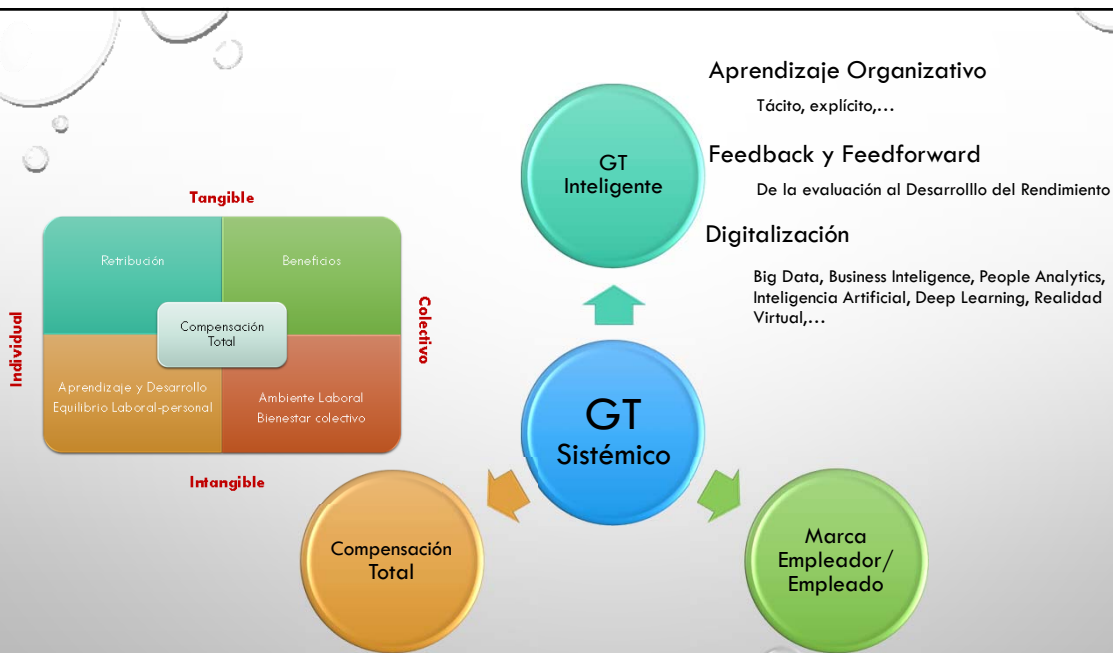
Tangible

Retribución

Beneficios

Compensación Total

Aprendizaje y Desarrollo Equilibrio Laboral-personal

Ambiente Laboral Bienestar colectivo

Individual

Colectivo

Intangible

Aprendizaje Organizativo

Tácito, explícito,…

GT Inteligente

Feedback y Feedforward

De la evaluación al Desarrolllo del Rendimiento

Digitalización

Big Data, Business Inteligence, People Analytics, Inteligencia Artificial, Deep Learning, Realidad Virtual,…

GT Sistémico

Compensación Total

Marca Empleador/ Empleado